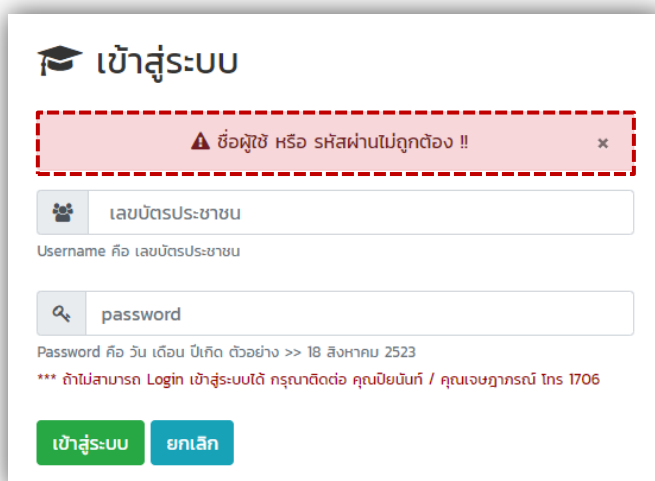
เข้าสู่ระบบ

ชื่อผู้ใช้ หรือ รหัสผ่านไม่ถูกต้อง !!

×

เลขบัตรประชาชน

Username คือ เลขบัตรประชาชน

password

Password คือ วัน เดือน ปีเกิด ตัวอย่าง >> 18 สิงหาคม 2523

*** ถ้าไม่สามารถ Login เข้าสู่ระบบได้ กรุณาติดต่อ คุณปิยนันท์ / คุณเจษฎาภรณ์ โทร 1706

เข้าสู่ระบบ

ยกเลิก